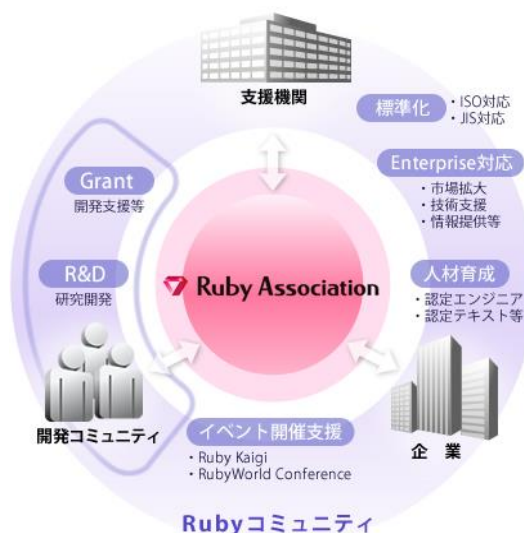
支援機関

標準化
・ISO対応
・JIS対応

Enterprise対応
・市場拡大
・技術支援
・情報提供等

Grant
開発支援等

R&D
研究開発

Ruby Association

人材育成
・認定エンジニア
・認定テキスト等

開発コミュニティ

イベント開催支援
・Ruby Kaigi
・RubyWorld Conference

企 業

Rubyコミュニティ